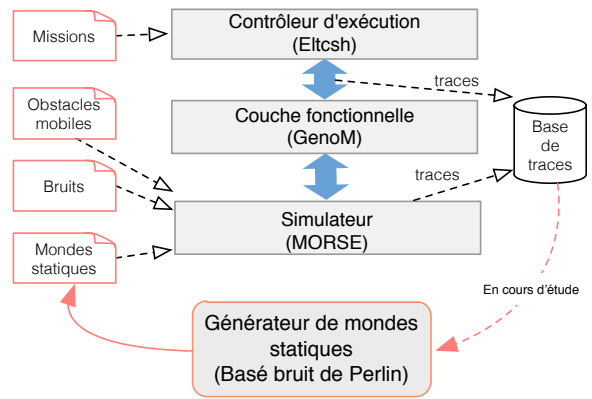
Missions

Contrôleur d'exécution
(Eltcsh)

traces

Base
de
traces

Obstacles
mobiles

Couche fonctionnelle
(GenoM)

Bruits

traces

Simulateur
(MORSE)

Mondes
statiques

En cours d'étude

Générateur de mondes
statiques
(Basé bruit de Perlin)